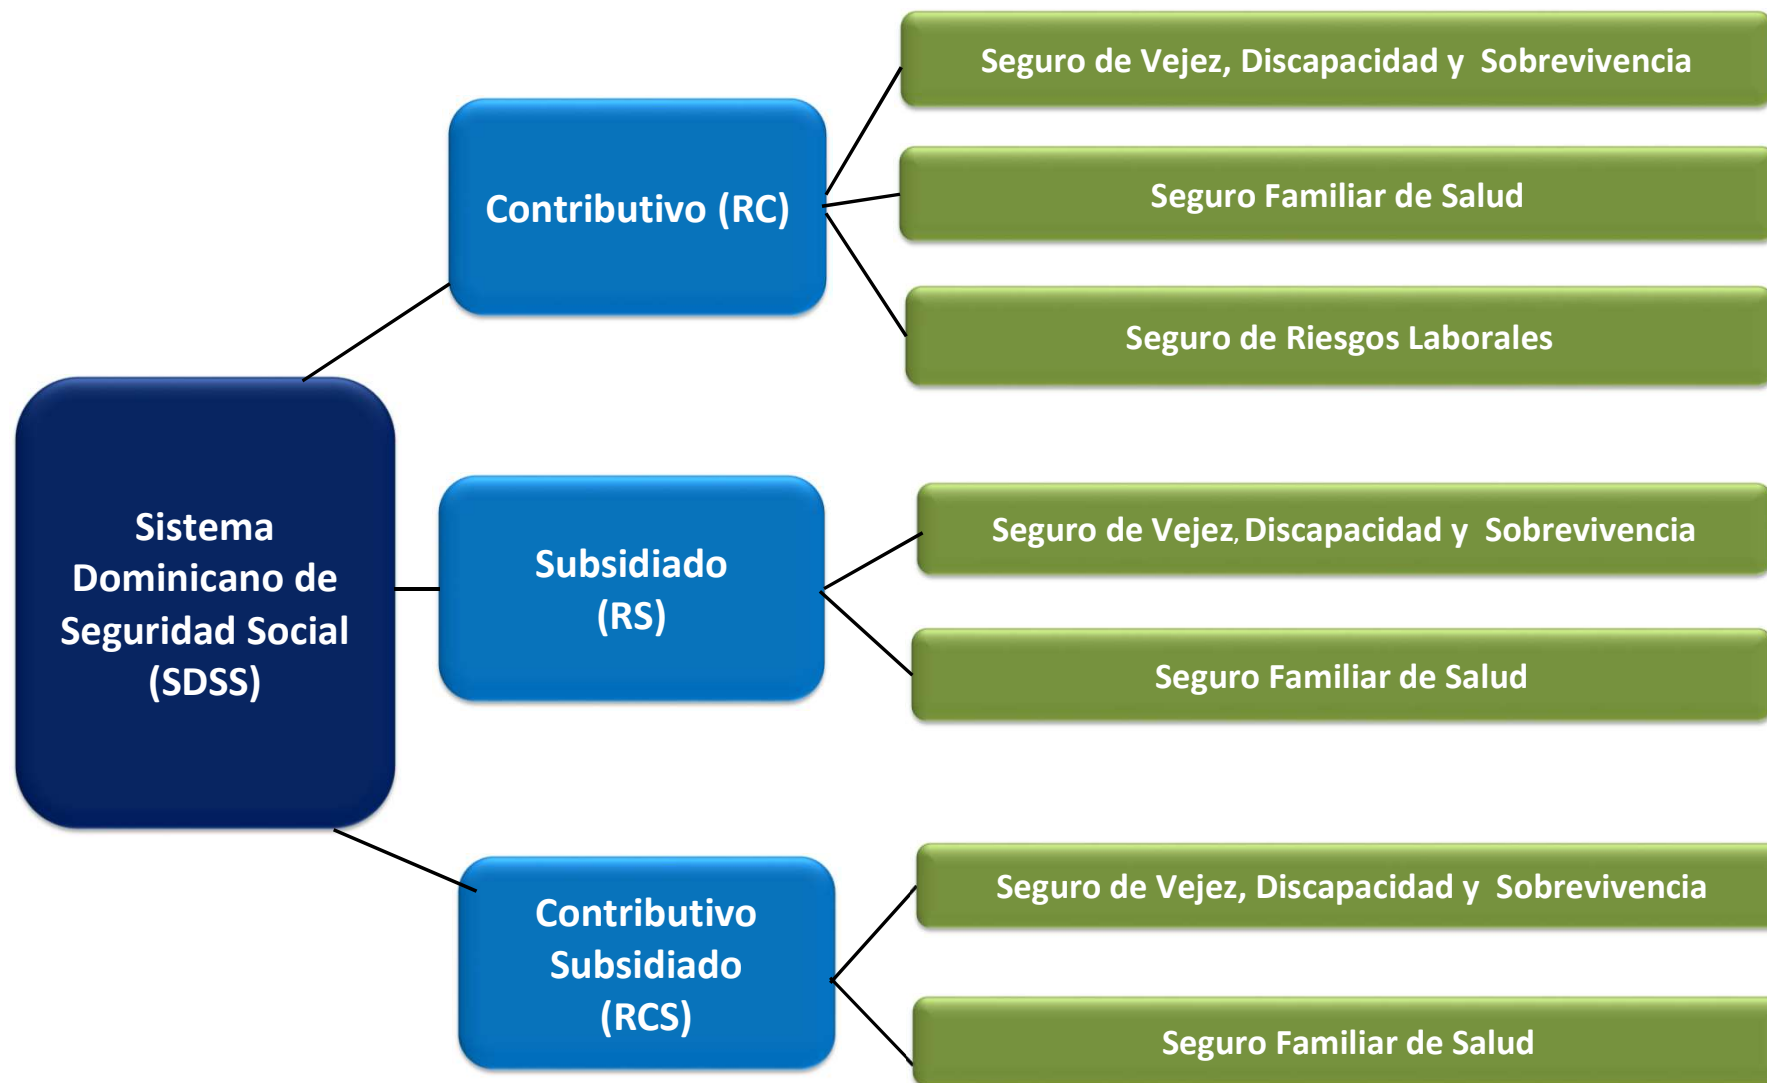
Sistema Dominicano de Seguridad Social (SDSS)

Contributivo (RC)

Seguro de Vejez, Discapacidad y Sobrevivencia

Seguro Familiar de Salud

Seguro de Riesgos Laborales

Subsidiado (RS)

Seguro de Vejez, Discapacidad y Sobrevivencia

Seguro Familiar de Salud

Contributivo Subsidiado (RCS)

Seguro de Vejez, Discapacidad y Sobrevivencia

Seguro Familiar de Salud